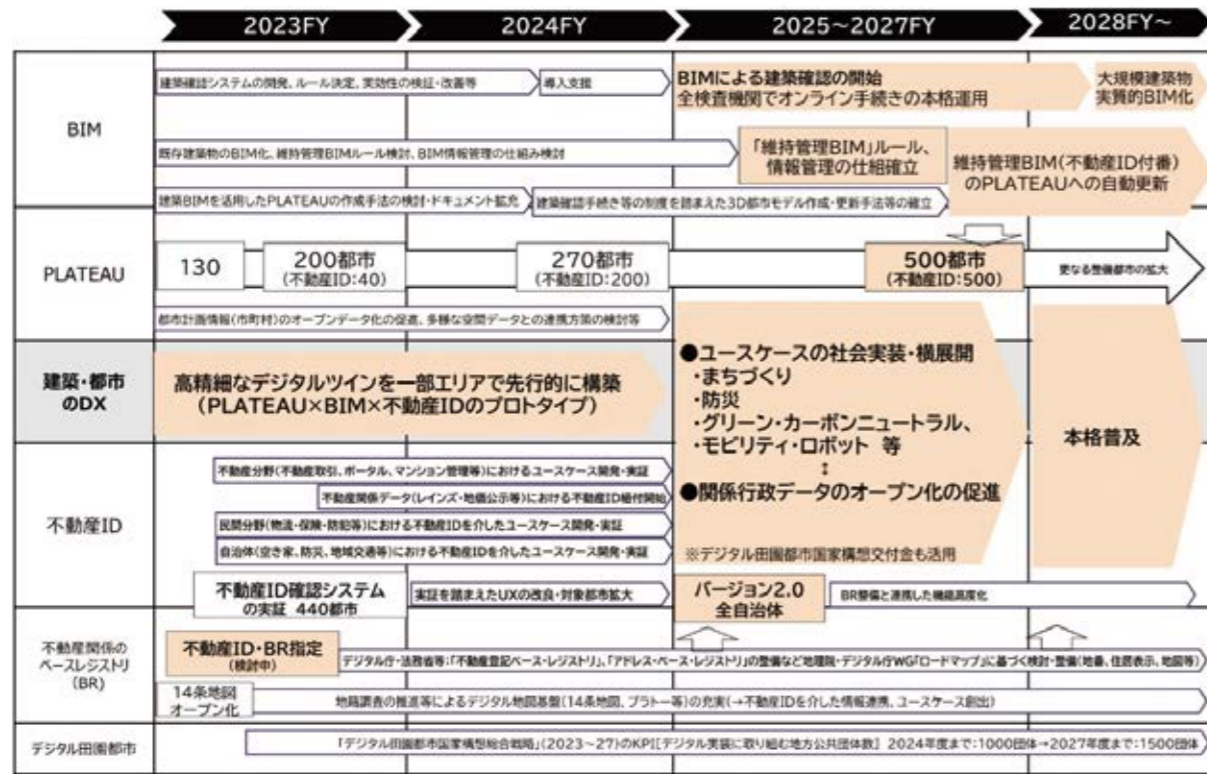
2023FY
2024FY
2025~2027FY
2028FY~

BIM
建築確認システムの開発、ルール決定、実効性の検証・改善等
導入支援
BIMによる建築確認の開始
全検査機関でオンライン手続きの本格運用
大規模建築物実質的BIM化
既存建築物のBIM化、維持管理BIMルール検討、BIM情報管理の仕組み検討
「維持管理BIM」ルール、情報管理の仕組確立
維持管理BIM(不動産ID付番)のPLATEAUへの自動更新
建築BIMを活用したPLATEAUの作成手法の検討・ドキュメント拡充
建築確認手続き等の制度を踏まえた3D都市モデル作成・更新手法等の確立

PLATEAU
130
200都市
(不動産ID:40)
270都市
(不動産ID:200)
500都市
(不動産ID:500)
更なる整備都市の拡大
都市計画情報(市町村)のオープンデータ化の促進、多様な空間データとの連携方策の検討等

建築・都市のDX
高精細なデジタルツインを一部エリアで先行的に構築
(PLATEAU×BIM×不動産IDのプロトタイプ)
●ユースケースの社会実装・横展開
・まちづくり
・防災
・グリーン・カーボンニュートラル、
・モビリティ・ロボット 等
↕
●関係行政データのオープン化の促進
※デジタル田園都市国家構想交付金も活用
本格普及

不動産ID
不動産分野(不動産取引、ポータル、マンション管理等)におけるユースケース開発・実証
不動産関係データ(レインズ・地価公示等)における不動産ID紐付開始
民間分野(物流・保険・防犯等)における不動産IDを介したユースケース開発・実証
自治体(空き家、防災、地域交通等)における不動産IDを介したユースケース開発・実証
不動産ID確認システムの実証 440都市
実証を踏まえたUXの改良・対象都市拡大
バージョン2.0
全自治体
BR整備と連携した機能高度化

不動産関係のベースレジストリ(BR)
不動産ID・BR指定
(検討中)
デジタル庁・法務省等:「不動産登記ベース・レジストリ」、「アドレス・ベース・レジストリ」の整備など地理院・デジタル庁WG「ロードマップ」に基づく検討・整備(地番、住居表示、地図等)
14条地図オープン化
地籍調査の推進等によるデジタル地図基盤(14条地図、ブラトー等)の充実(→不動産IDを介した情報連携、ユースケース創出)

デジタル田園都市
「デジタル田園都市国家構想総合戦略」(2023~27)のKPI[デジタル実装に取り組む地方公共団体数]2024年度まで:1000団体→2027年度まで:1500団体